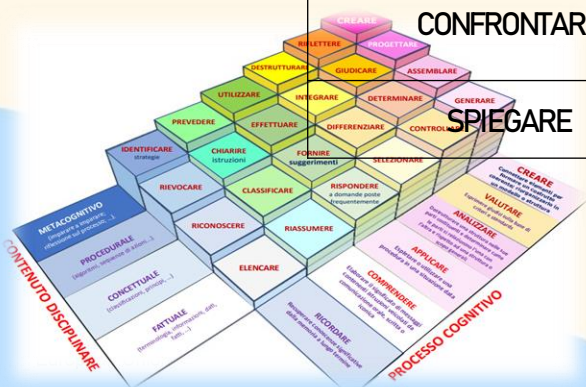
CONFRONTARE

SPIEGARE

CREARE

RIFLETTERE

PROGETTARE

DESTRUTTURARE

GIUDICARE

ASSEMBLARE

UTILIZZARE

INTEGRARE

DETERMINARE

GENERARE

PREVEDERE

EFFETTUARE

DIFFERENZIARE

CONTROLLARE

IDENTIFICARE strategie

CHIARIRE istruzioni

FORNIRE suggerimenti

SELEZIONARE

RIEVOCARE

CLASSIFICARE

RISPONDERE a domande poste frequentemente

RICONOSCERE

RIASSUMERE

ELENCARE

METACOGNITIVO (imparare a imparare; riflessioni sul processo...)

PROCEDURALE (algoritmi, sequenze di azioni...)

CONCETTUALE (classificazioni, principi, ...)

FATTUALE (terminologia, informazioni, dati, fatti ...)

CONTENUTO DISCIPLINARE

CREARE

VALUTARE

ANALIZZARE

APPLICARE

COMPRENDERE

RICORDARE

PROCESSO COGNITIVO

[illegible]